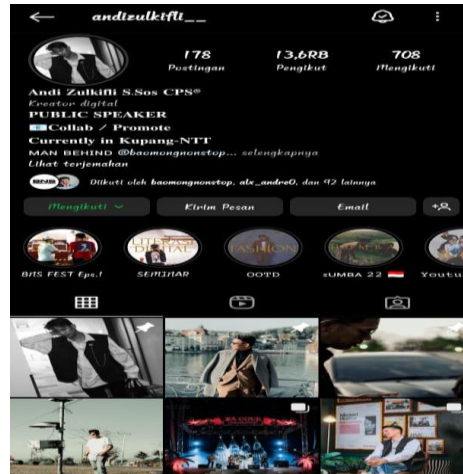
andizulkifli__

178
Postingan

13,6RB
Pengikut

708
Mengikuti

Andi Zulkifli S.Sos CPS®
Kreator digital
PUBLIC SPEAKER
Collab / Promote
Currently in Kupang-NTT
MAN BEHIND @baomongnonstop... selengkapnya
Lihat terjemahan

Diikuti oleh baomongnonstop, alx_andre0, dan 92 lainnya

Mengikuti
Kirim Pesan
Email

BNS FEST Eps.1
SEMINAR
OOTD
SUMBA 22
Youtu